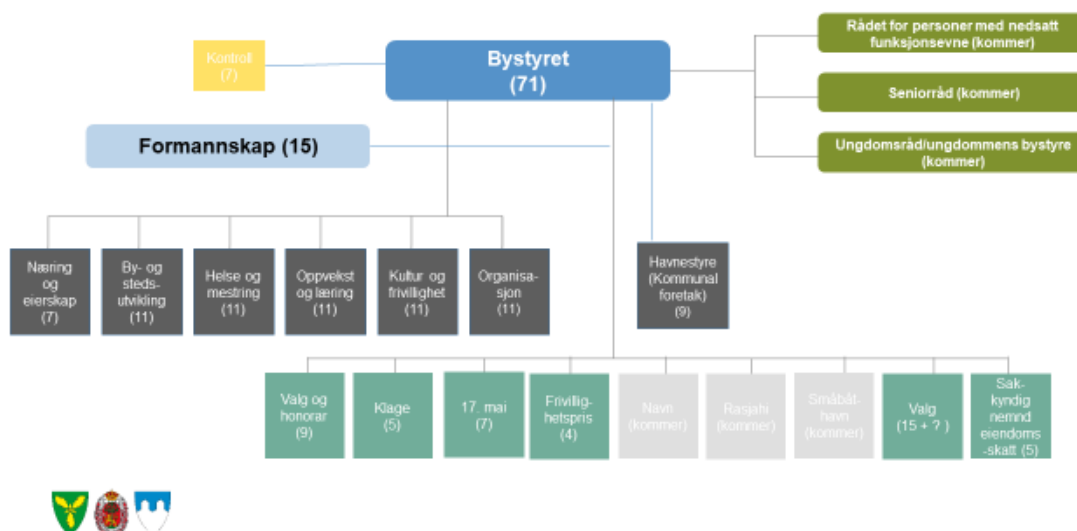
Kontroll
(7)

Bystyret
(71)

Rådet for personer med nedsatt funksjonsevne (kommer)

Seniorråd (kommer)

Ungdomsråd/ungdommens bystyre (kommer)

Formannskap (15)

Næring og eierskap
(7)

By- og stedsutvikling
(11)

Helse og mestring
(11)

Oppvekst og læring
(11)

Kultur og frivillighet
(11)

Organisasjon
(11)

Havnestyre
(Kommunal foretak)
(9)

Valg og honorar
(9)

Klage
(5)

17. mai
(7)

Frivillighetspris
(4)

Navn
(kommer)

Rasjahi
(kommer)

Småbåthavn
(kommer)

Valg
(15 + ? )

Sakkyndig nemnd eiendomsskatt (5)